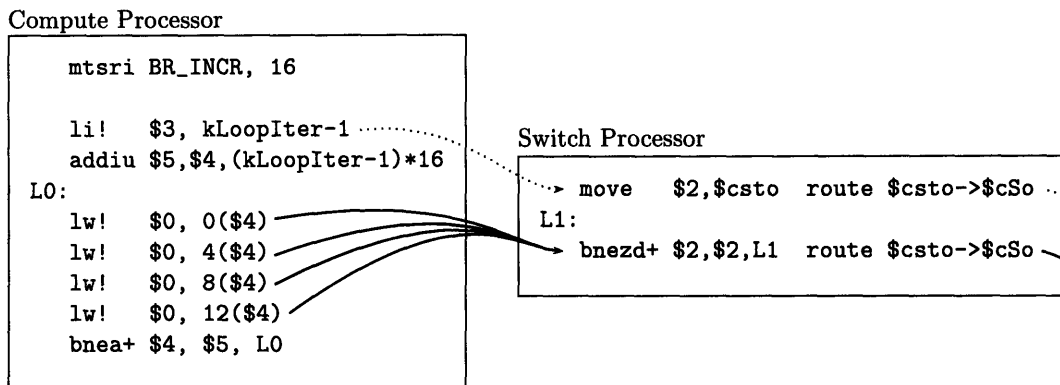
Compute Processor

mtsri BR_INCR, 16

li! $3, kLoopIter-1
addiu $5,$4,(kLoopIter-1)*16
L0:
lw! $0, 0($4)
lw! $0, 4($4)
lw! $0, 8($4)
lw! $0, 12($4)
bnea+ $4, $5, L0

Switch Processor

move $2,$csto route $csto->$cSo
L1:
bnezd+ $2,$2,L1 route $csto->$cSo